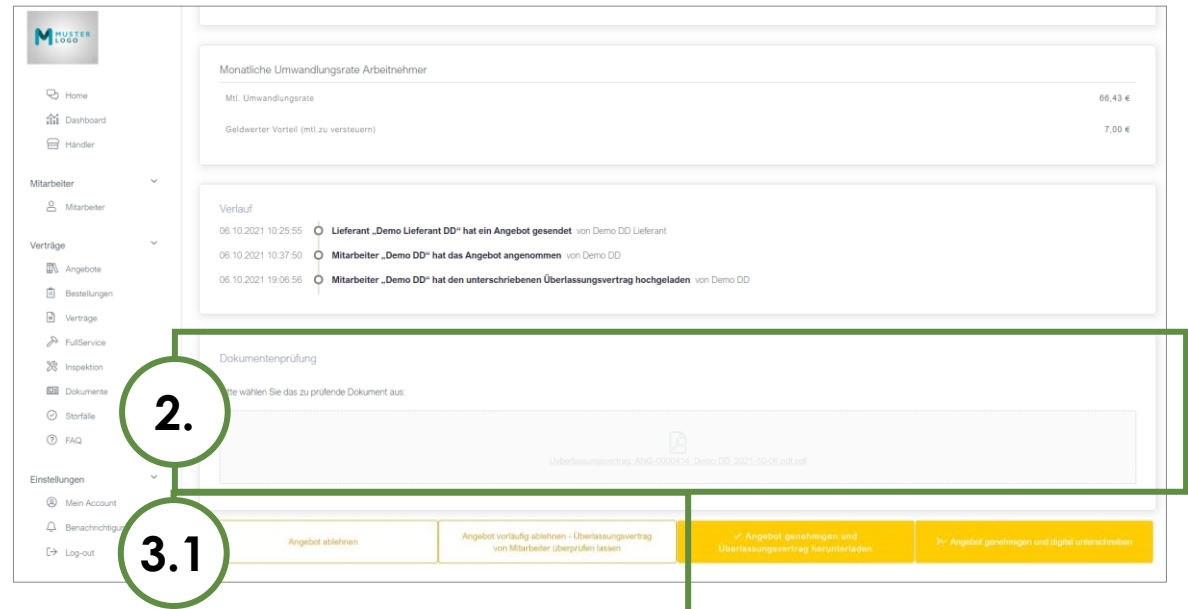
MUSTER LOGO

Home
Dashboard
Händler

Mitarbeiter
Mitarbeiter

Verträge
Angebote
Bestellungen
Verträge
FullService
Inspektion
Dokumente
Störfälle
FAQ

Einstellungen
Mein Account
Benachrichtigu
Log-out

Monatliche Umwandlungsrate Arbeitnehmer

Mtl. Umwandlungsrate 66,43 €

Geldwerter Vorteil (mtl.zu versteuern) 7,00 €

Verlauf

06.10.2021 10:25:55 Lieferant „Demo Lieferant DD“ hat ein Angebot gesendet von Demo DD Lieferant

06.10.2021 10:37:50 Mitarbeiter „Demo DD“ hat das Angebot angenommen von Demo DD

06.10.2021 19:06:56 Mitarbeiter „Demo DD“ hat den unterschriebenen Überlassungsvertrag hochgeladen von Demo DD

Dokumentenprüfung

tte wählen Sie das zu prüfende Dokument aus:

Ueberlassungsvertrag_ANG-0000814_Demo DD_2021-10-06.pdf.pdf

2.

3.1

Angebot ablehnen

Angebot vorläufig ablehnen - Überlassungsvertrag von Mitarbeiter überprüfen lassen

✓ Angebot genehmigen und Überlassungsvertrag herunterladen

Angebot genehmigen und digital unterschreiben